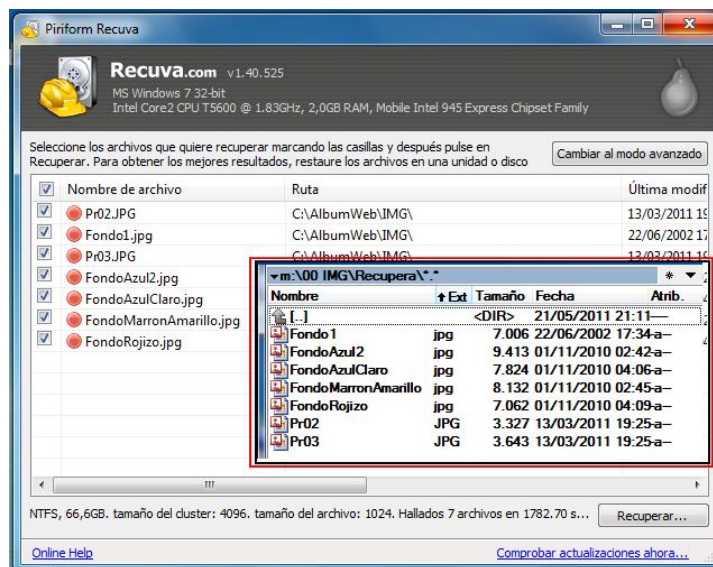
Piriform Recuva

Recuva.com v1.40.525
MS Windows 7 32-bit
Intel Core2 CPU T5600 @ 1.83GHz, 2,0GB RAM, Mobile Intel 945 Express Chipset Family

Seleccione los archivos que quiere recuperar marcando las casillas y después pulse en Recuperar. Para obtener los mejores resultados, restaure los archivos en una unidad o disco

Cambiar al modo avanzado

| | Nombre de archivo | Ruta | Última modif |
|---|---|---|---|
| ☑ | Pr02.JPG | C:\AlbumWeb\IMG\ | 13/03/2011 1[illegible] |
| ☑ | Fondo1.jpg | C:\AlbumWeb\IMG\ | 22/06/2002 1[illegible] |
| ☑ | Pr03.JPG | C:\AlbumWeb\IMG\ | 13/03/2011 1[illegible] |
| ☑ | FondoAzul2.jpg | | |
| ☑ | FondoAzulClaro.jpg | | |
| ☑ | FondoMarronAmarillo.jpg | | |
| ☑ | FondoRojizo.jpg | | |

m:\00 IMG\Recupera\*.*

| Nombre | Ext | Tamaño | Fecha | Atrib. |
|---|---|---|---|---|
| [..] | | <DIR> | 21/05/2011 21:11 | — |
| Fondo1 | jpg | 7.006 | 22/06/2002 17:34 | -a— |
| FondoAzul2 | jpg | 9.413 | 01/11/2010 02:42 | -a— |
| FondoAzulClaro | jpg | 7.824 | 01/11/2010 04:06 | -a— |
| FondoMarronAmarillo | jpg | 8.132 | 01/11/2010 02:45 | -a— |
| FondoRojizo | jpg | 7.062 | 01/11/2010 04:09 | -a— |
| Pr02 | JPG | 3.327 | 13/03/2011 19:25 | -a— |
| Pr03 | JPG | 3.643 | 13/03/2011 19:25 | -a— |

NTFS, 66,6GB. tamaño del cluster: 4096. tamaño del archivo: 1024. Hallados 7 archivos en 1782.70 s...

Recuperar...

Online Help

Comprobar actualizaciones ahora...